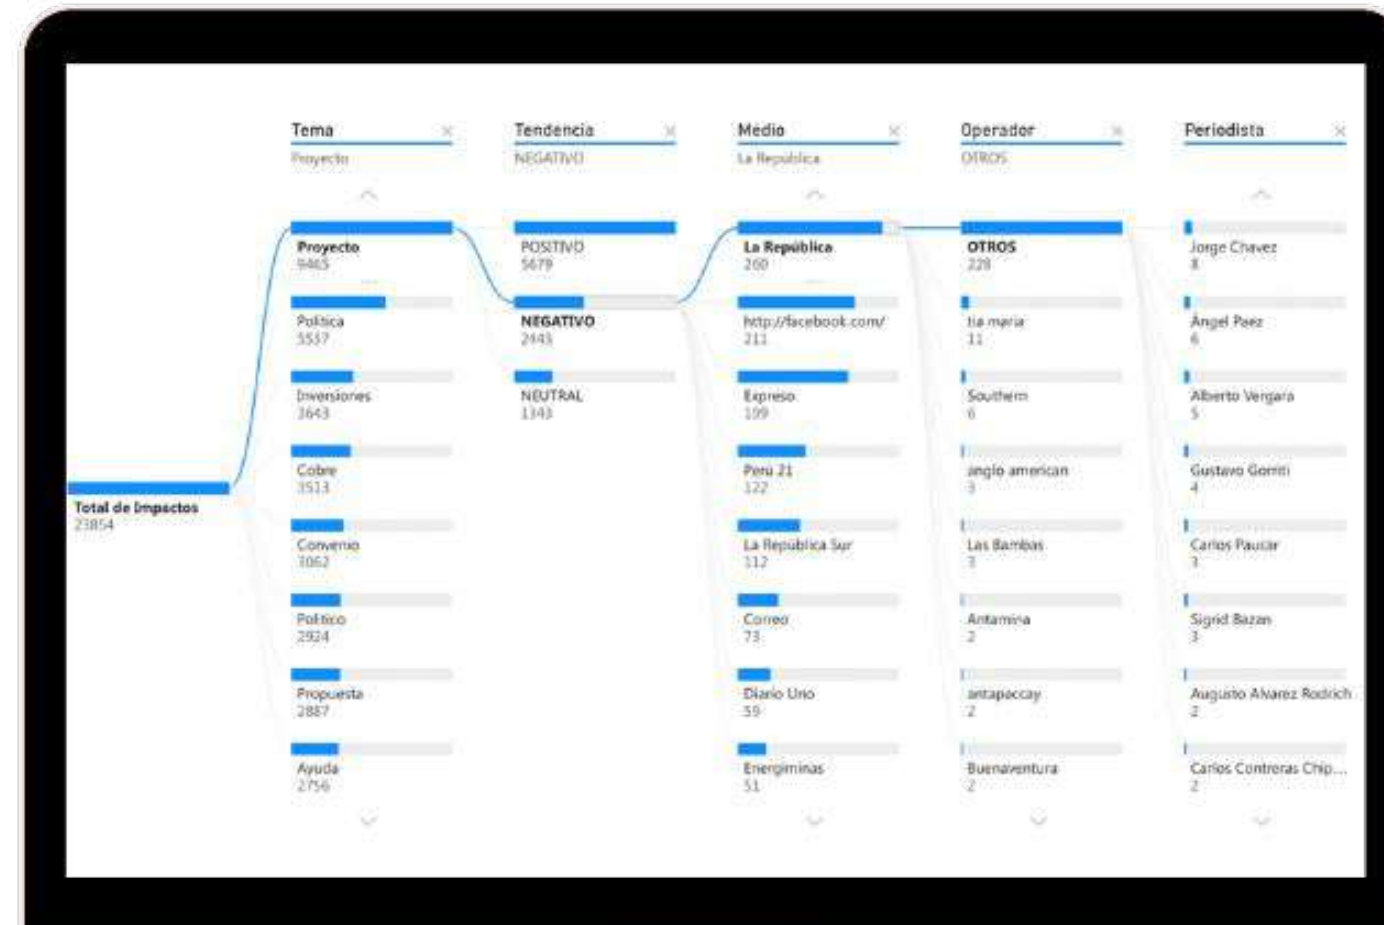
Tema ×
Proyecto

Tendencia ×
NEGATIVO

Medio ×
La Republica

Operador ×
OTROS

Periodista ×

Total de Impactos
23854

Proyecto
9465

Politica
5537

Inversiones
3643

Cobre
3513

Convenio
3062

Politico
2924

Propuesta
2887

Ayuda
2756

POSITIVO
5679

NEGATIVO
2443

NEUTRAL
1343

La República
260

http://facebook.com/
211

Expreso
109

Peru 21
122

La República Sur
112

Correo
73

Diario Uno
59

Energiminas
51

OTROS
228

tia maria
11

Southern
6

anglo american
3

Las Bambas
3

Antamina
2

antapaccay
2

Buenaventura
2

Jorge Chavez
8

Angel Paez
6

Alberto Vergara
5

Gustavo Gorriti
4

Carlos Paucar
3

Sigrid Bazan
3

Augusto Alvarez Rodrich
2

Carlos Contreras Chip...
2